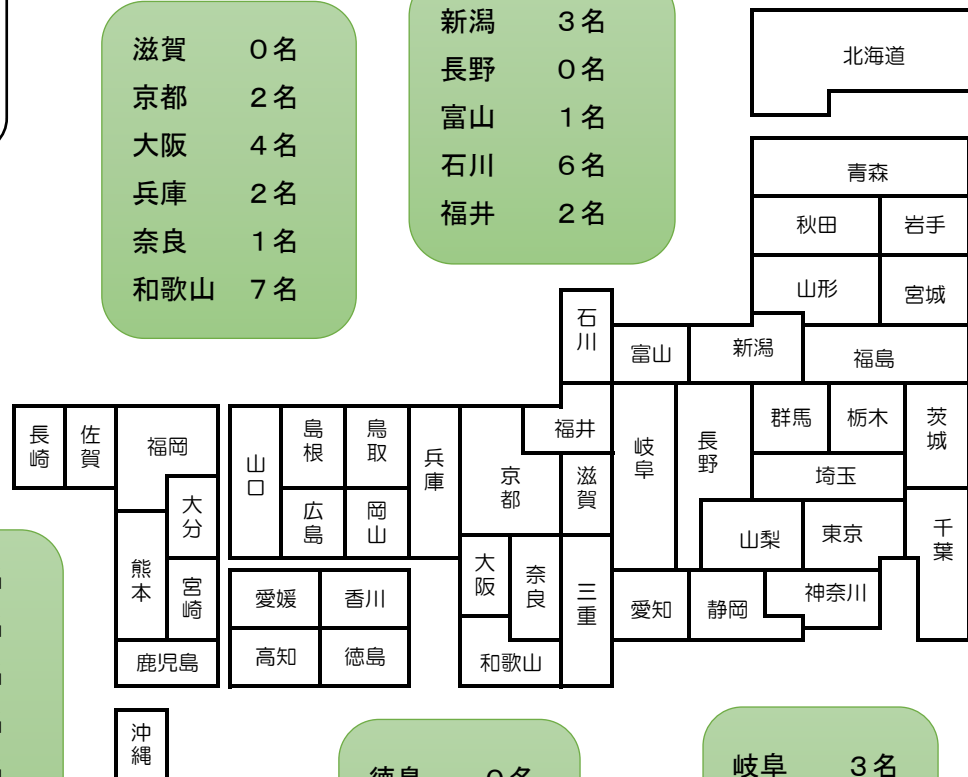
滋賀　０名
京都　２名
大阪　４名
兵庫　２名
奈良　１名
和歌山　７名

新潟　３名
長野　０名
富山　１名
石川　６名
福井　２名

北海道
青森
秋田
岩手
山形
宮城
石川
富山
新潟
福島
長崎
佐賀
福岡
山口
島根
鳥取
兵庫
京都
福井
岐阜
長野
群馬
栃木
茨城
埼玉
滋賀
大分
広島
岡山
山梨
東京
千葉
熊本
宮崎
大阪
奈良
三重
愛知
静岡
神奈川
愛媛
香川
鹿児島
高知
徳島
和歌山
沖縄

徳島　０名

岐阜　３名